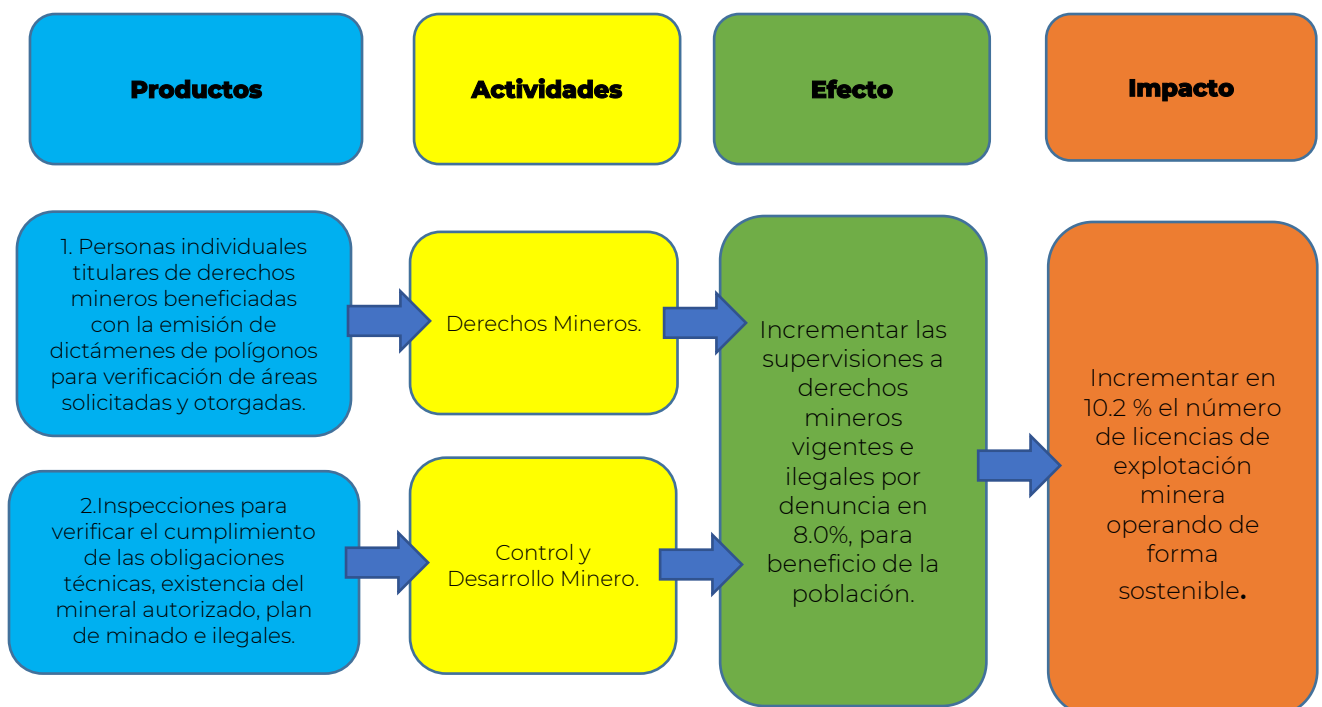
Productos

Actividades

Efecto

Impacto

1. Personas individuales titulares de derechos mineros beneficiadas con la emisión de dictámenes de polígonos para verificación de áreas solicitadas y otorgadas.

Derechos Mineros.

2.Inspecciones para verificar el cumplimiento de las obligaciones técnicas, existencia del mineral autorizado, plan de minado e ilegales.

Control y Desarrollo Minero.

Incrementar las supervisiones a derechos mineros vigentes e ilegales por denuncia en 8.0%, para beneficio de la población.

Incrementar en 10.2 % el número de licencias de explotación minera operando de forma sostenible.